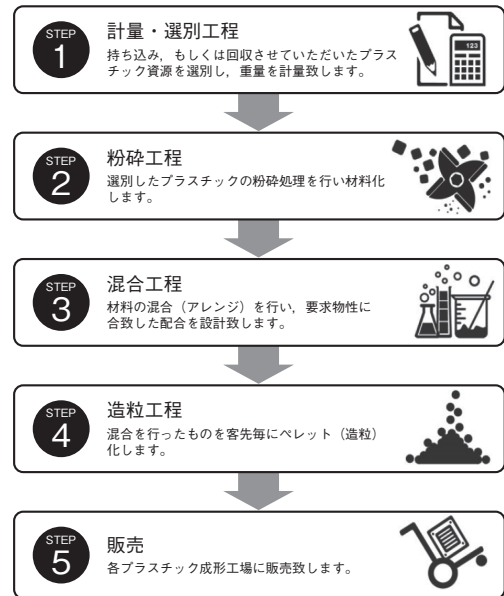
STEP
1
計量・選別工程
持ち込み，もしくは回収させていただいたプラスチック資源を選別し，重量を計量致します。

123

STEP
2
粉砕工程
選別したプラスチックの粉砕処理を行い材料化します。

STEP
3
混合工程
材料の混合（アレンジ）を行い，要求物性に合致した配合を設計致します。

STEP
4
造粒工程
混合を行ったものを客先毎にペレット（造粒）化します。

STEP
5
販売
各プラスチック成形工場に販売致します。